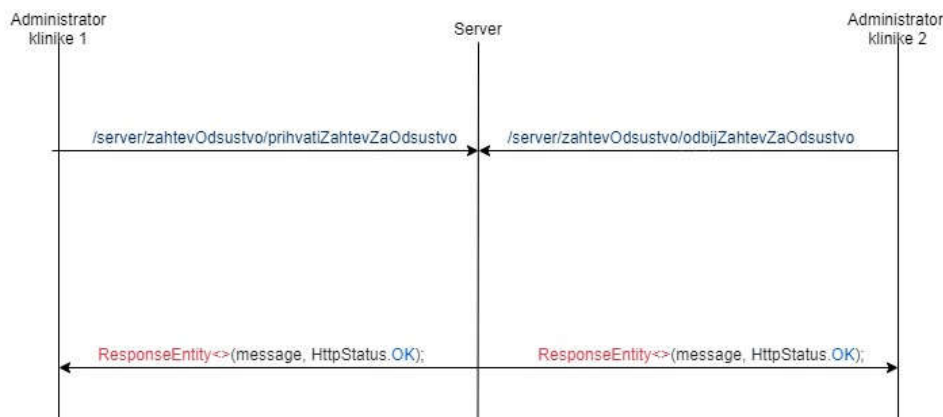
Administrator klinike 1

Server

Administrator klinike 2

/server/zahtevOdsustvo/prihvatiZahtevZaOdsustvo

/server/zahtevOdsustvo/odbijZahtevZaOdsustvo

ResponseEntity<>(message, HttpStatus.OK);

ResponseEntity<>(message, HttpStatus.OK);